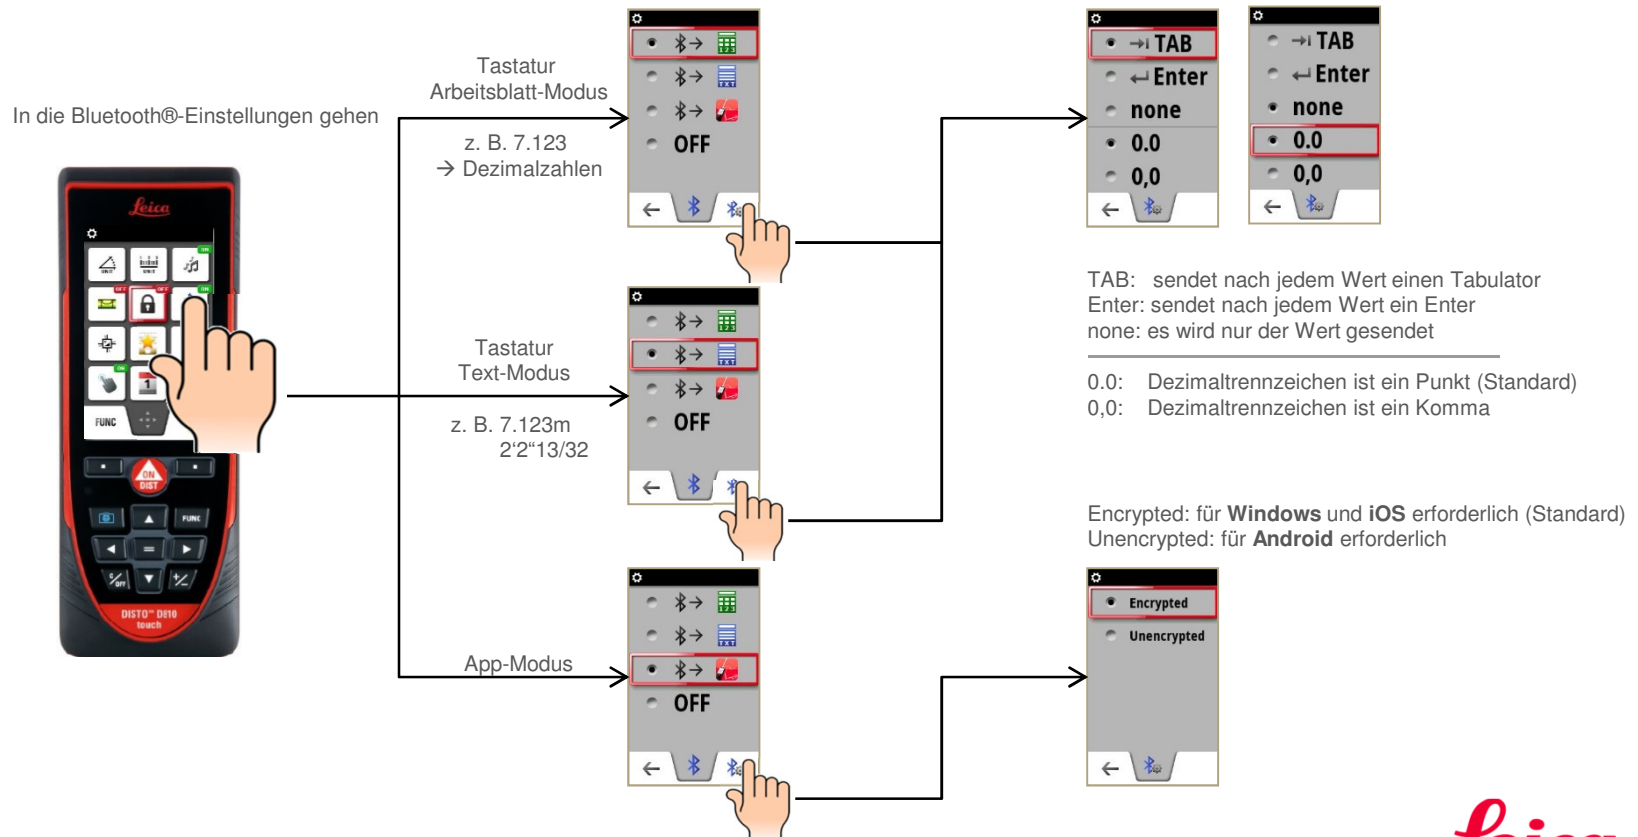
In die Bluetooth®-Einstellungen gehen

Leica

FUNC

ON DIST

FUNC

DISTO™ D810 touch

Tastatur Arbeitsblatt-Modus

z. B. 7.123
→ Dezimalzahlen

OFF

Tastatur Text-Modus

z. B. 7.123m
2'2"13/32

OFF

App-Modus

OFF

TAB
Enter
none
0.0
0,0

TAB
Enter
none
0.0
0,0

TAB: sendet nach jedem Wert einen Tabulator
Enter: sendet nach jedem Wert ein Enter
none: es wird nur der Wert gesendet

0.0: Dezimaltrennzeichen ist ein Punkt (Standard)
0,0: Dezimaltrennzeichen ist ein Komma

Encrypted: für **Windows** und **iOS** erforderlich (Standard)
Unencrypted: für **Android** erforderlich

Encrypted
Unencrypted

Leica